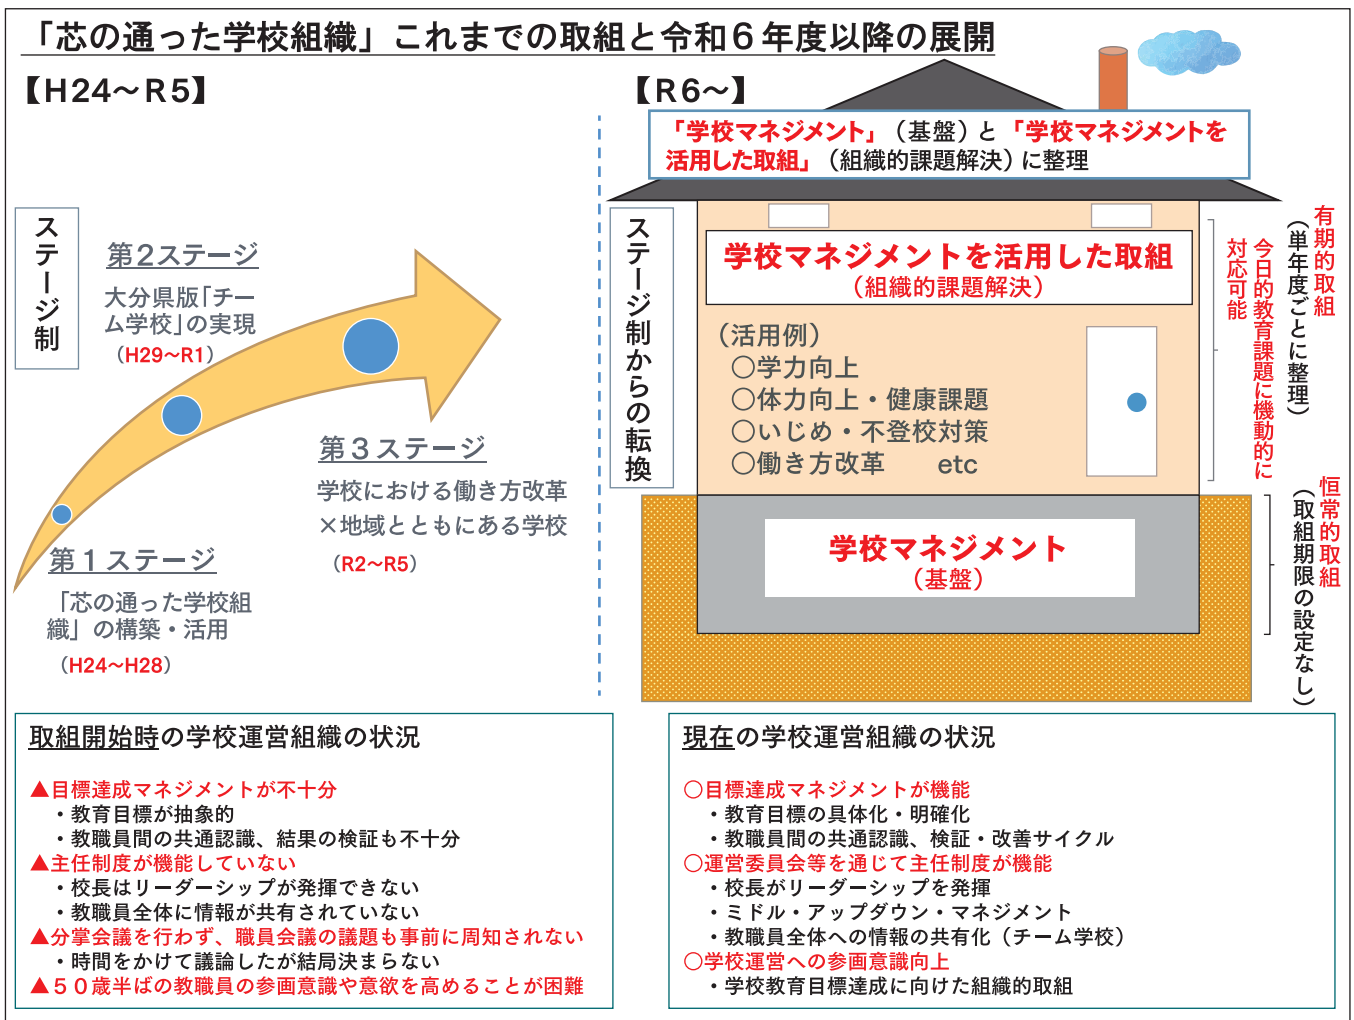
「芯の通った学校組織」これまでの取組と令和６年度以降の展開

【H24～R5】

ステージ制

第２ステージ
大分県版「チーム学校」の実現
（H29～R1）

第３ステージ
学校における働き方改革×地域とともにある学校
（R2～R5）

第１ステージ
「芯の通った学校組織」の構築・活用
（H24～H28）

【R6～】

「学校マネジメント」（基盤）と「学校マネジメントを活用した取組」（組織的課題解決）に整理

ステージ制からの転換

学校マネジメントを活用した取組
（組織的課題解決）

（活用例）
○学力向上
○体力向上・健康課題
○いじめ・不登校対策
○働き方改革　　etc

学校マネジメント
（基盤）

有期的取組
（単年度ごとに整理）
今日的教育課題に機動的に対応可能

恒常的取組
（取組期限の設定なし）

取組開始時の学校運営組織の状況

▲目標達成マネジメントが不十分
・教育目標が抽象的
・教職員間の共通認識、結果の検証も不十分
▲主任制度が機能していない
・校長はリーダーシップが発揮できない
・教職員全体に情報が共有されていない
▲分掌会議を行わず、職員会議の議題も事前に周知されない
・時間をかけて議論したが結局決まらない
▲５０歳半ばの教職員の参画意識や意欲を高めることが困難

現在の学校運営組織の状況

○目標達成マネジメントが機能
・教育目標の具体化・明確化
・教職員間の共通認識、検証・改善サイクル
○運営委員会等を通じて主任制度が機能
・校長がリーダーシップを発揮
・ミドル・アップダウン・マネジメント
・教職員全体への情報の共有化（チーム学校）
○学校運営への参画意識向上
・学校教育目標達成に向けた組織的取組